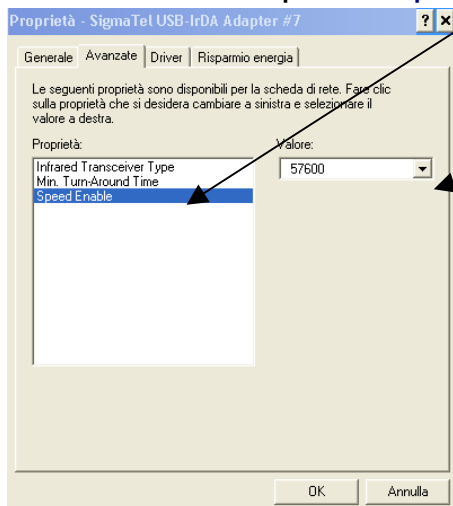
Proprietà - SigmaTel USB-IrDA Adapter #7

?

Generale

Avanzate

Driver

Risparmio energia

Le seguenti proprietà sono disponibili per la scheda di rete. Fare clic sulla proprietà che si desidera cambiare a sinistra e selezionare il valore a destra.

Proprietà:

Infrared Transceiver Type

Min. Turn-Around Time

Speed Enable

Valore:

57600

OK

Annulla